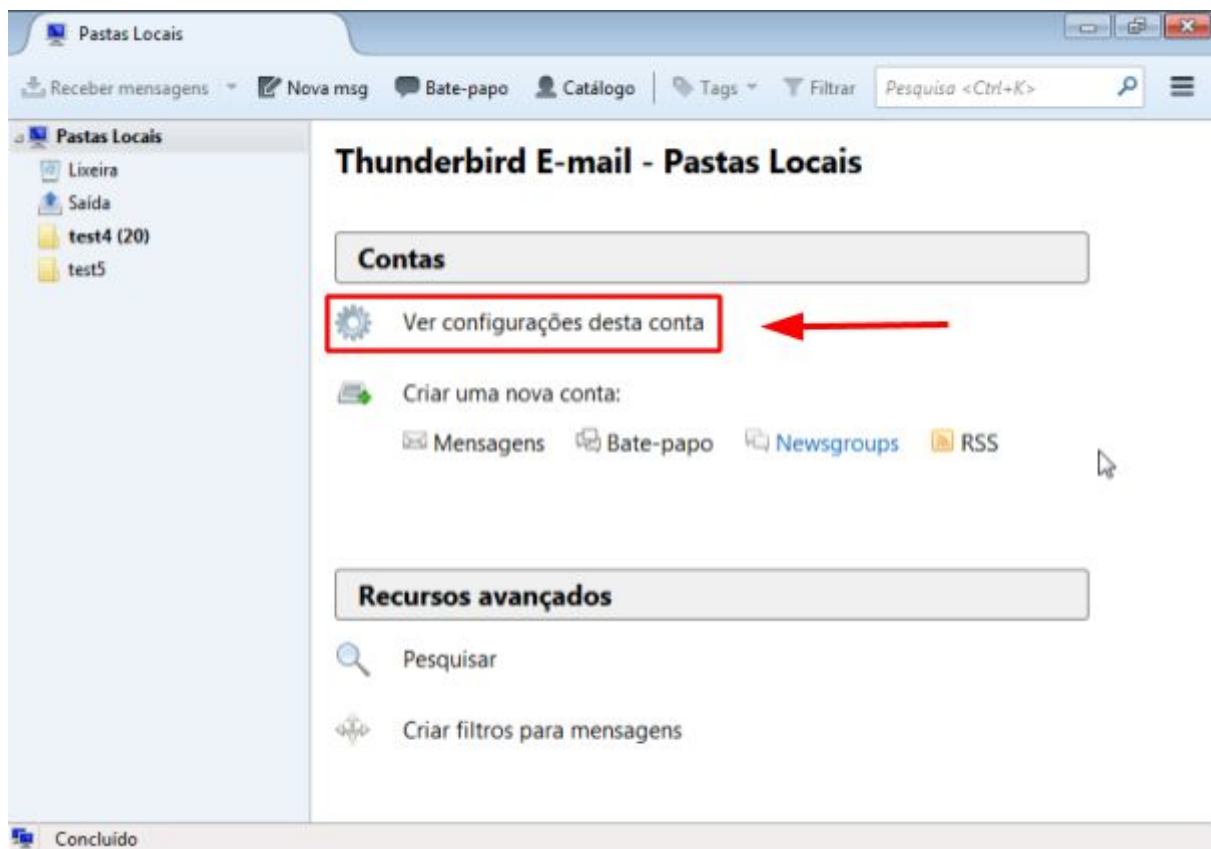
Pastas Locais

Receber mensagens Nova msg Bate-papo Catálogo Tags Filtrar Pesquisa <Ctrl+K>

Pastas Locais
Lixeira
Saída
test4 (20)
test5

Thunderbird E-mail - Pastas Locais

Contas

Ver configurações desta conta

Criar uma nova conta:

Mensagens Bate-papo Newsgroups RSS

Recursos avançados

Pesquisar

Criar filtros para mensagens

Concluído